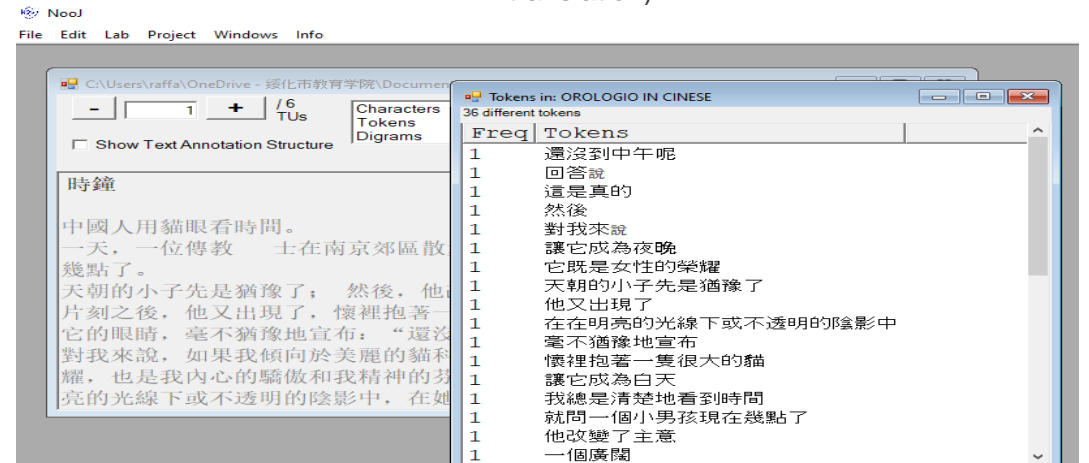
NooJ

File Edit Lab Project Windows Info

C:\Users\raffa\OneDrive - 綏化市教育学院\Documen

- 1 + / 6 TUs

Characters
Tokens
Digrams

Show Text Annotation Structure

時鐘

中國人用貓眼看時間。
一天，一位傳教 士在南京郊區散
幾點了。
天朝的小子先是猶豫了； 然後，他
片刻之後，他又出現了，懷裡抱著一
它的眼睛，毫不猶豫地宣布："還沒
對我來說，如果我傾向於美麗的貓
耀，也是我內心的驕傲和我精神的
亮的光線下或不透明的陰影中，在

Tokens in: OROLOGIO IN CINESE
36 different tokens

| Freq | Tokens |
|---|---|
| 1 | 還沒到中午呢 |
| 1 | 回答說 |
| 1 | 這是真的 |
| 1 | 然後 |
| 1 | 對我來說 |
| 1 | 讓它成為夜晚 |
| 1 | 它既是女性的榮耀 |
| 1 | 天朝的小子先是猶豫了 |
| 1 | 他又出現了 |
| 1 | 在在明亮的光線下或不透明的陰影中 |
| 1 | 毫不猶豫地宣布 |
| 1 | 懷裡抱著一隻很大的貓 |
| 1 | 讓它成為白天 |
| 1 | 我總是清楚地看到時間 |
| 1 | 就問一個小男孩現在幾點了 |
| 1 | 他改變了主意 |
| 1 | 一個廣闊 |